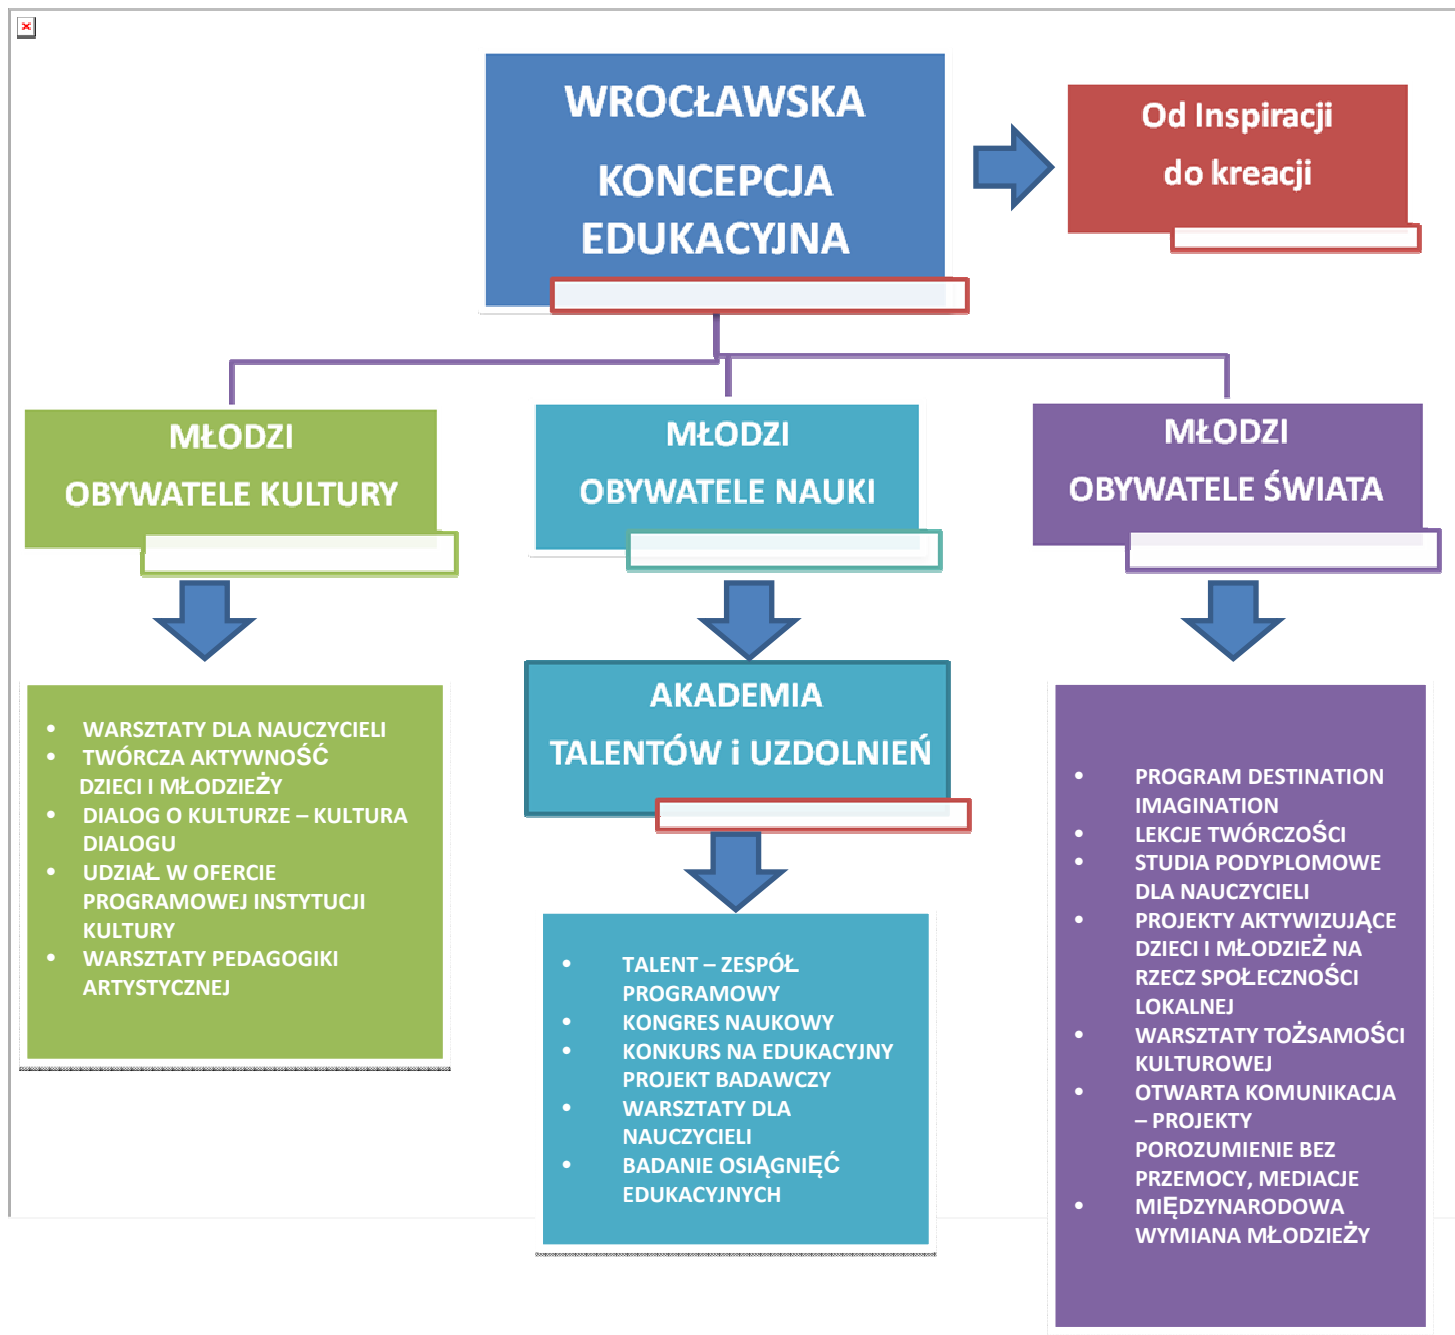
WROCŁAWSKA

KONCEPCJA EDUKACYJNA

Od Inspiracji do kreacji

MŁODZI OBYWATELE KULTURY

MŁODZI OBYWATELE NAUKI

MŁODZI OBYWATELE ŚWIATA

- WARSZTATY DLA NAUCZYCIELI
- TWÓRCZA AKTYWNOŚĆ DZIECI I MŁODZIEŻY
- DIALOG O KULTURZE – KULTURA DIALOGU
- UDZIAŁ W OFERCIE PROGRAMOWEJ INSTYTUCJI KULTURY
- WARSZTATY PEDAGOGIKI ARTYSTYCZNEJ

AKADEMIA TALENTÓW i UZDOLNIEŃ

- TALENT – ZESPÓŁ PROGRAMOWY
- KONGRES NAUKOWY
- KONKURS NA EDUKACYJNY PROJEKT BADAWCZY
- WARSZTATY DLA NAUCZYCIELI
- BADANIE OSIĄGNIĘĆ EDUKACYJNYCH

- PROGRAM DESTINATION IMAGINATION
- LEKCJE TWÓRCZOŚCI
- STUDIA PODYPLOMOWE DLA NAUCZYCIELI
- PROJEKTY AKTYWIZUJĄCE DZIECI I MŁODZIEŻ NA RZECZ SPOŁECZNOŚCI LOKALNEJ
- WARSZTATY TOŻSAMOŚCI KULTUROWEJ
- OTWARTA KOMUNIKACJA – PROJEKTY POROZUMIENIE BEZ PRZEMOCY, MEDIACJE
- MIĘDZYNARODOWA WYMIANA MŁODZIEŻY